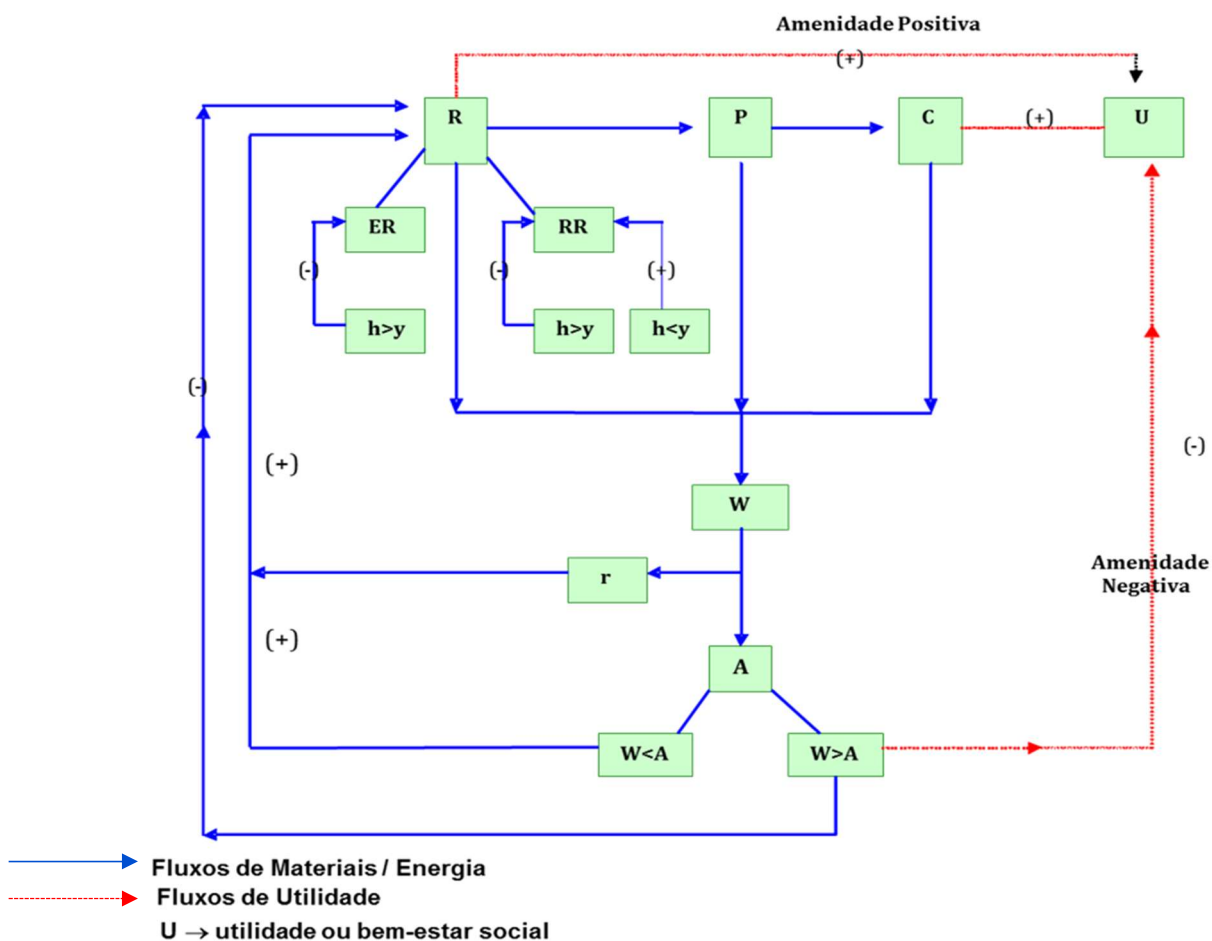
Amenidade Positiva

(+)

R

P

C

(+)

U

ER

RR

(-)

(-)

(+)

h>y

h>y

h<y

(-)

(+)

(-)

W

Amenidade Negativa

r

(+)

A

W<A

W>A

Fluxos de Materiais / Energia

Fluxos de Utilidade

U $\rightarrow$ utilidade ou bem-estar social